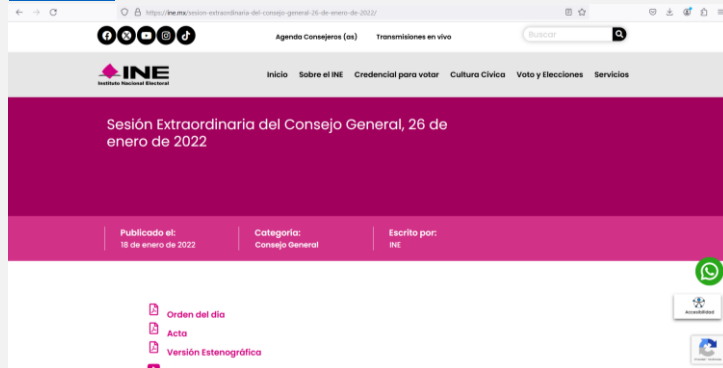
https://ine.mx/sesion-extraordinaria-del-consejo-general-26-de-enero-de-2022/

Agenda Consejeros (as) Transmisiones en vivo

Buscar

INE
Instituto Nacional Electoral

Inicio Sobre el INE Credencial para votar Cultura Cívica Voto y Elecciones Servicios

Sesión Extraordinaria del Consejo General, 26 de enero de 2022

Publicado el:
18 de enero de 2022

Categoría:
Consejo General

Escrito por:
INE

Orden del día
Acta
Versión Estenográfica

Accesibilidad